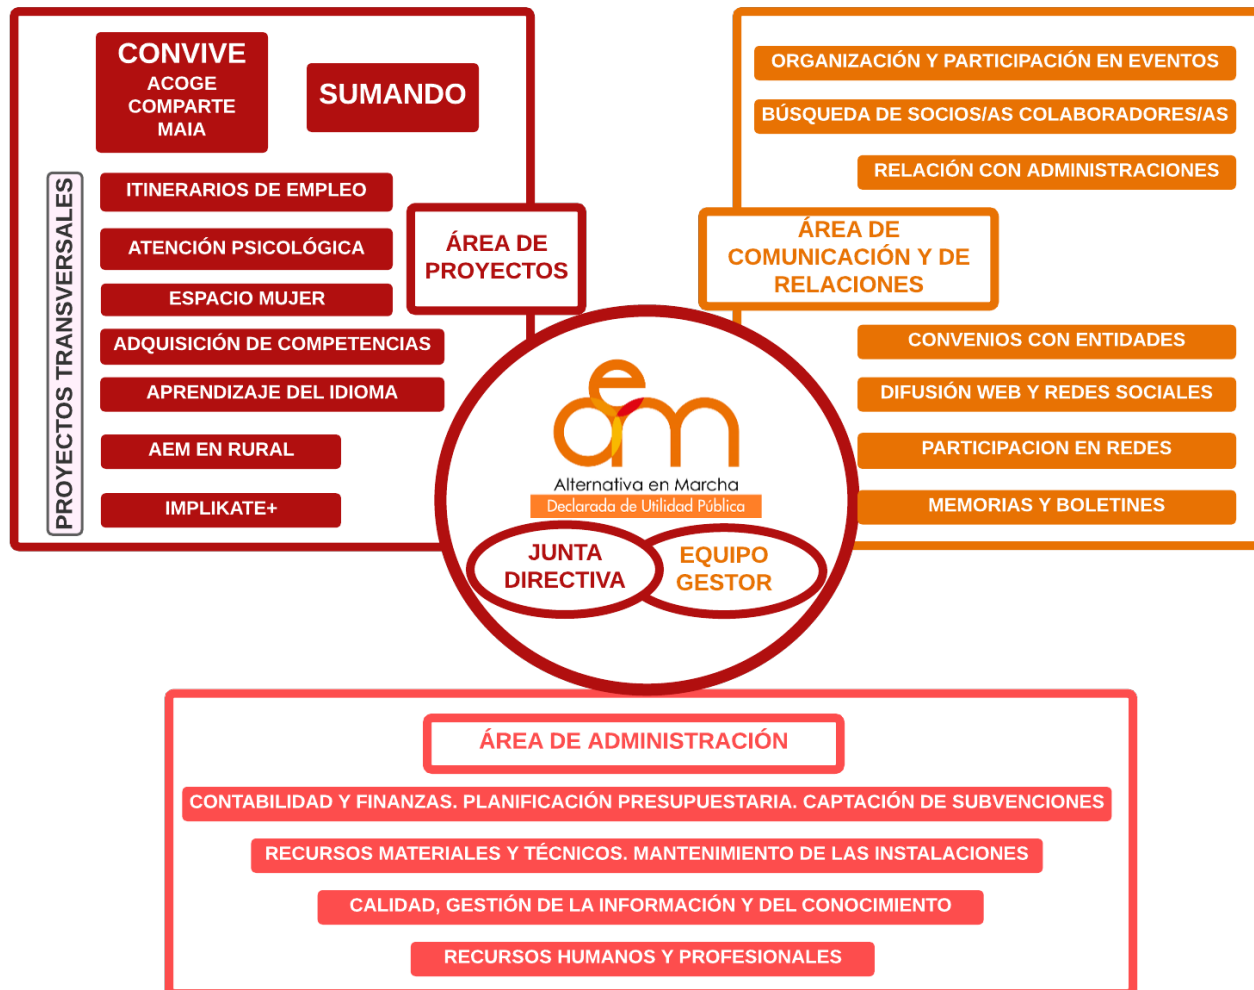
CONVIVE
ACOGE
COMPARTE
MAIA

SUMANDO

PROYECTOS TRANSVERSALES

ITINERARIOS DE EMPLEO

ATENCIÓN PSICOLÓGICA

ESPACIO MUJER

ADQUISICIÓN DE COMPETENCIAS

APRENDIZAJE DEL IDIOMA

AEM EN RURAL

IMPLIKATE+

ÁREA DE PROYECTOS

ORGANIZACIÓN Y PARTICIPACIÓN EN EVENTOS

BÚSQUEDA DE SOCIOS/AS COLABORADORES/AS

RELACIÓN CON ADMINISTRACIONES

ÁREA DE COMUNICACIÓN Y DE RELACIONES

CONVENIOS CON ENTIDADES

DIFUSIÓN WEB Y REDES SOCIALES

PARTICIPACION EN REDES

MEMORIAS Y BOLETINES

eam
Alternativa en Marcha
Declarada de Utilidad Pública

JUNTA DIRECTIVA

EQUIPO GESTOR

ÁREA DE ADMINISTRACIÓN

CONTABILIDAD Y FINANZAS. PLANIFICACIÓN PRESUPUESTARIA. CAPTACIÓN DE SUBVENCIONES

RECURSOS MATERIALES Y TÉCNICOS. MANTENIMIENTO DE LAS INSTALACIONES

CALIDAD, GESTIÓN DE LA INFORMACIÓN Y DEL CONOCIMIENTO

RECURSOS HUMANOS Y PROFESIONALES